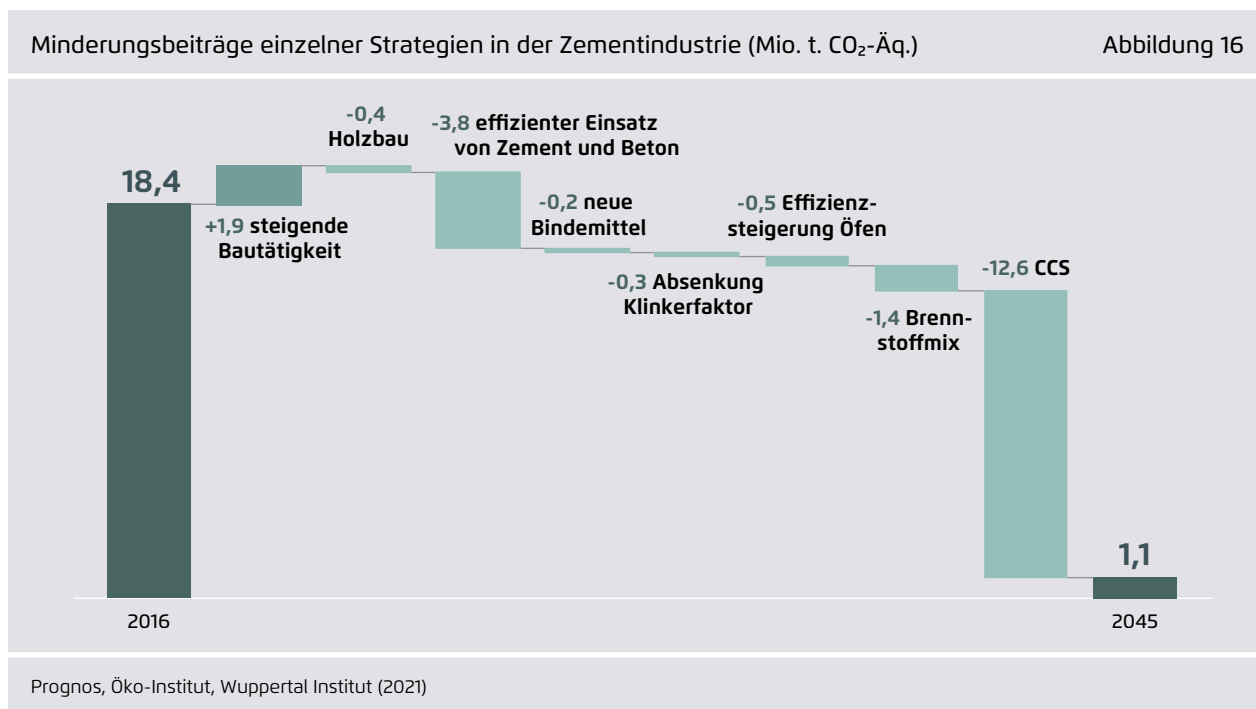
Minderungsbeiträge einzelner Strategien in der Zementindustrie (Mio. t. $CO_2$-Äq.)

Abbildung 16

18,4

+1,9 steigende Bautätigkeit

-0,4 Holzbau

-3,8 effizienter Einsatz von Zement und Beton

-0,2 neue Bindemittel

-0,3 Absenkung Klinkerfaktor

-0,5 Effizienzsteigerung Öfen

-1,4 Brennstoffmix

-12,6 CCS

1,1

2016

2045

Prognos, Öko-Institut, Wuppertal Institut (2021)